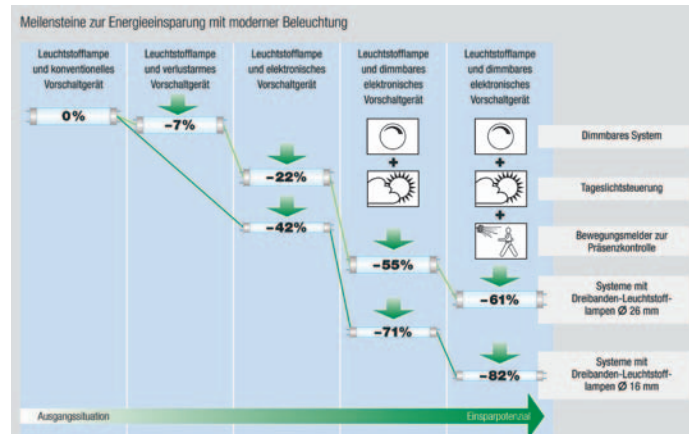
Meilensteine zur Energieeinsparung mit moderner Beleuchtung

Leuchtstofflampe und konventionelles Vorschaltgerät

Leuchtstofflampe und verlustarmes Vorschaltgerät

Leuchtstofflampe und elektronisches Vorschaltgerät

Leuchtstofflampe und dimmbares elektronisches Vorschaltgerät

Leuchtstofflampe und dimmbares elektronisches Vorschaltgerät

0%

-7%

-22%

-42%

-55%

-71%

-61%

-82%

+

+

+

Dimmbares System

Tageslichtsteuerung

Bewegungsmelder zur Präsenzkontrolle

Systeme mit Dreibanden-Leuchtstofflampen Ø 26 mm

Systeme mit Dreibanden-Leuchtstofflampen Ø 16 mm

Ausgangssituation

Einsparpotenzial